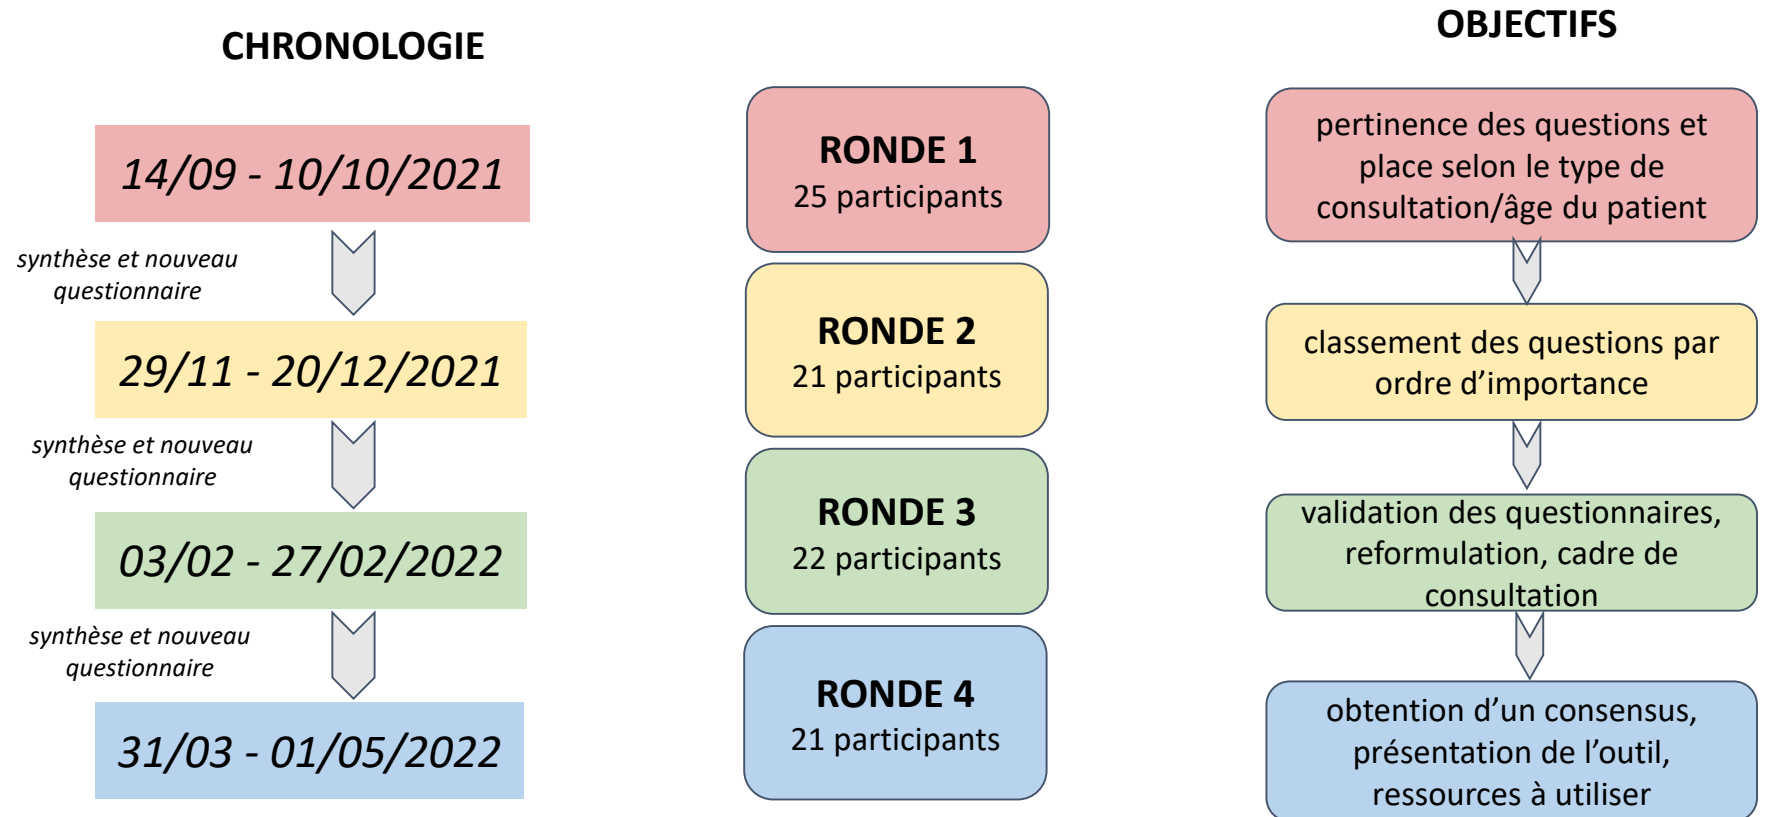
CHRONOLOGIE

14/09 - 10/10/2021

synthèse et nouveau questionnaire

29/11 - 20/12/2021

synthèse et nouveau questionnaire

03/02 - 27/02/2022

synthèse et nouveau questionnaire

31/03 - 01/05/2022

RONDE 1
25 participants

RONDE 2
21 participants

RONDE 3
22 participants

RONDE 4
21 participants

OBJECTIFS

pertinence des questions et place selon le type de consultation/âge du patient

classement des questions par ordre d'importance

validation des questionnaires, reformulation, cadre de consultation

obtention d'un consensus, présentation de l'outil, ressources à utiliser